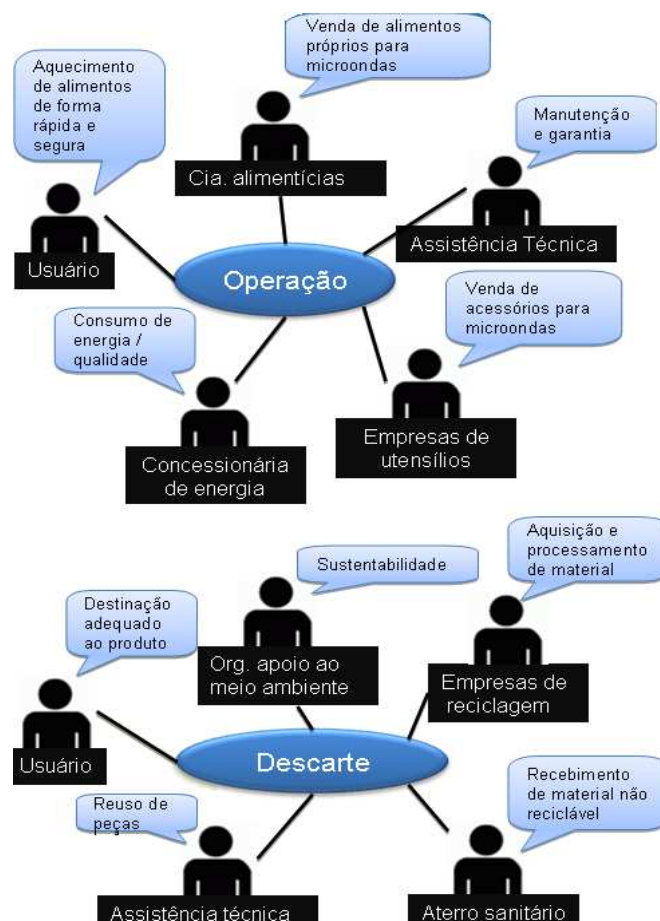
Venda de alimentos próprios para microondas

Aquecimento de alimentos de forma rápida e segura

Cia. alimentícias

Manutenção e garantia

Assistência Técnica

Usuário

Operação

Venda de acessórios para microondas

Consumo de energia / qualidade

Empresas de utensílios

Concessionária de energia

Aquisição e processamento de material

Sustentabilidade

Destinação adequado ao produto

Org. apoio ao meio ambiente

Empresas de reciclagem

Usuário

Descarte

Recebimento de material não reciclável

Reuso de peças

Assistência técnica

Aterro sanitário